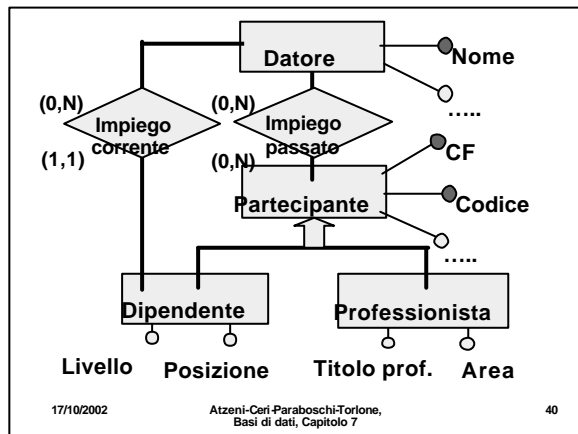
Datore
Nome
…..
(0,N)
Impiego corrente
(1,1)
(0,N)
Impiego passato
(0,N)
CF
Partecipante
Codice
…..
Dipendente
Professionista
Livello
Posizione
Titolo prof.
Area

17/10/2002
Atzeni-Ceri-Paraboschi-Torlone, Basi di dati, Capitolo 7
40